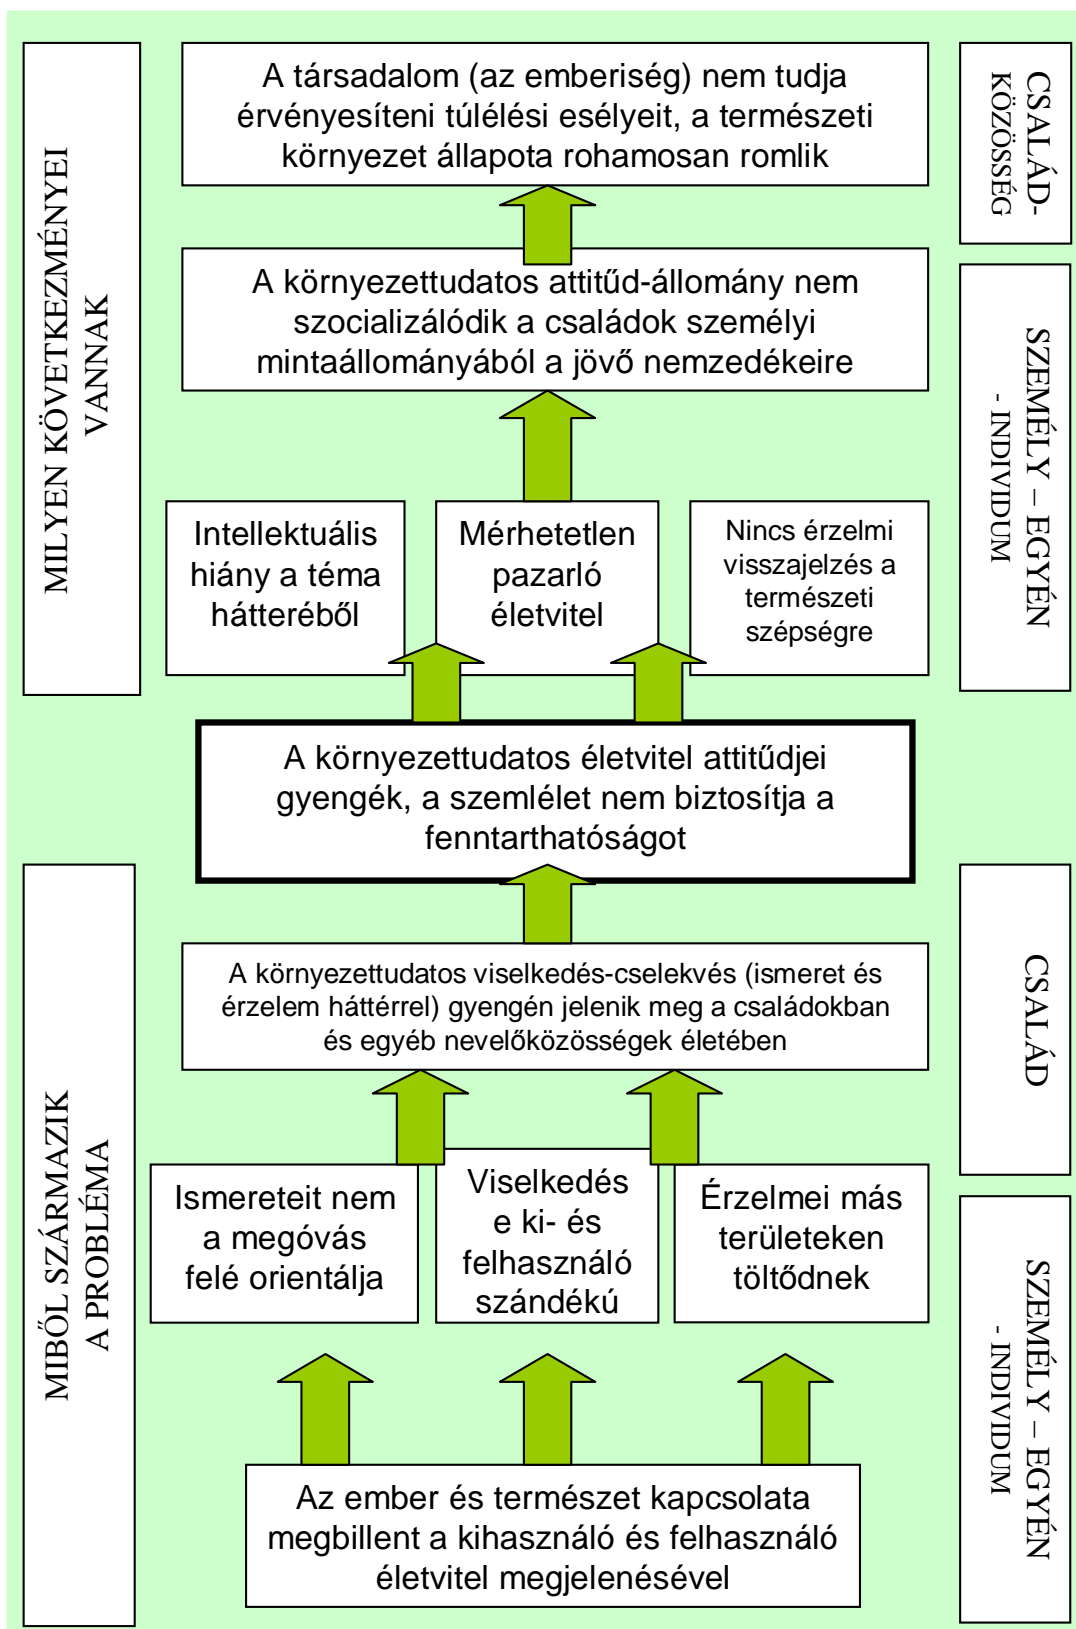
MILYEN KÖVETKEZMÉNYEI VANNAK

A társadalom (az emberiség) nem tudja érvényesíteni túlélési esélyeit, a természeti környezet állapota rohamosan romlik

CSALÁD-KÖZÖSSÉG

A környezettudatos attitűd-állomány nem szocializálódik a családok személyi mintaállományából a jövő nemzedékeire

SZEMÉLY – EGYÉN - INDIVIDUM

Intellektuális hiány a téma hátteréből

Mérhetetlen pazarló életvitel

Nincs érzelmi visszajelzés a természeti szépségre

A környezettudatos életvitel attitűdjei gyengék, a szemlélet nem biztosítja a fenntarthatóságot

MIBŐL SZÁRMAZIK A PROBLÉMA

A környezettudatos viselkedés-cselekvés (ismeret és érzelem háttérrel) gyengén jelenik meg a családokban és egyéb nevelőközösségek életében

CSALÁD

Ismereteit nem a megóvás felé orientálja

Viselkedés e ki- és felhasználó szándékú

Érzelmei más területeken töltődnek

SZEMÉLY – EGYÉN - INDIVIDUM

Az ember és természet kapcsolata megbillent a kihasználó és felhasználó életvitel megjelenésével